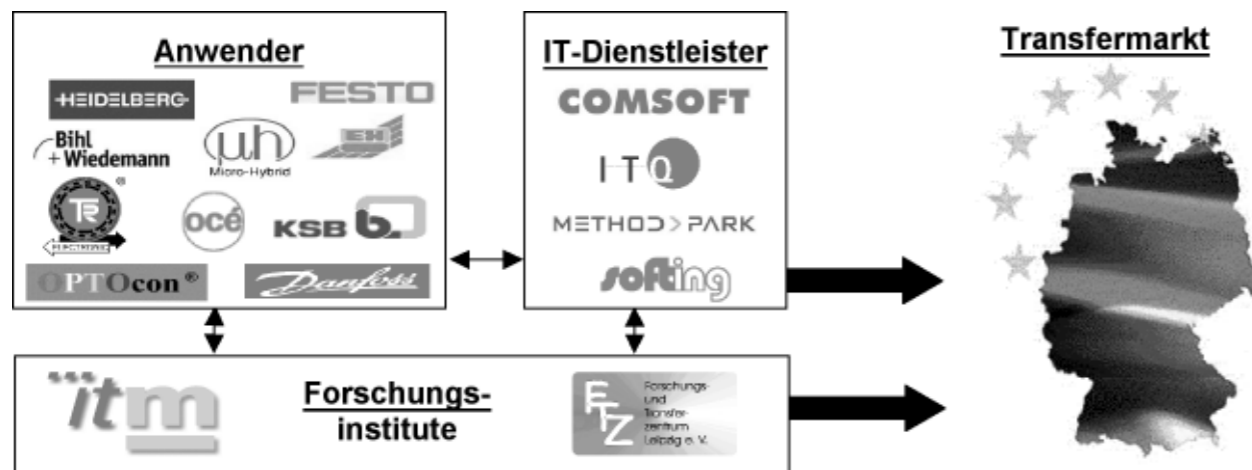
Anwender

HEIDELBERG
FESTO
Bihl + Wiedemann
μh Micro-Hybrid
EH
TR ELECTRONIC
océ
KSB
b.
OPTOcon®
Danfoss

IT-Dienstleister

COMSOFT
ITQ
METHOD > PARK
softing

Transfermarkt

itm

Forschungs-institute

FTZ Forschungs- und Transferzentrum Leipzig e. V.